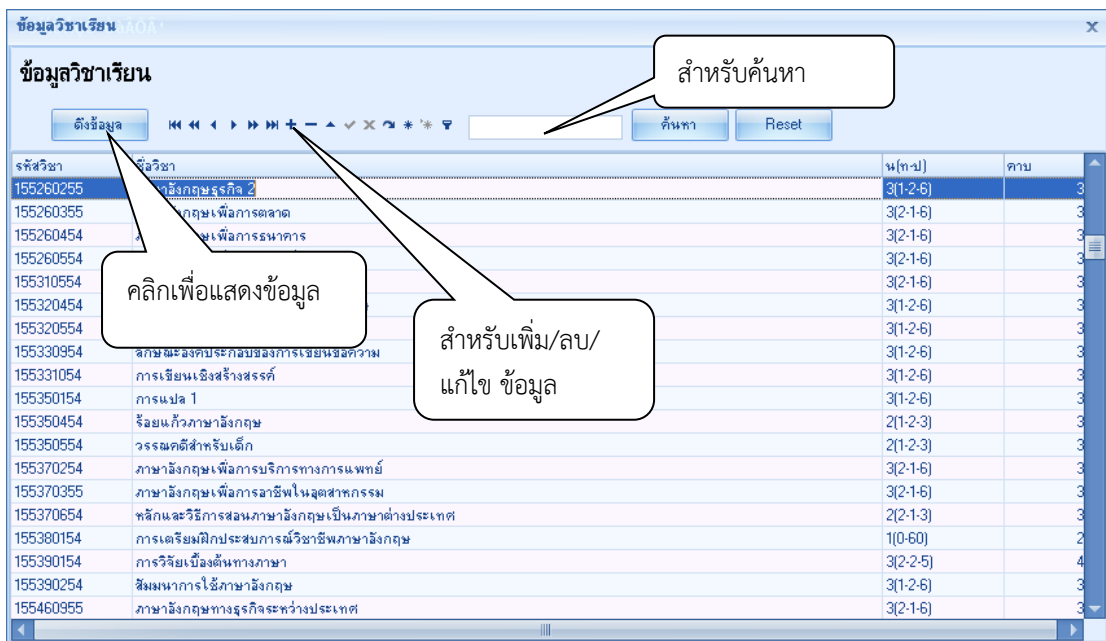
ข้อมูลวิชาเรียน

ข้อมูลวิชาเรียน

ดึงข้อมูล

ค้นหา

Reset

สำหรับค้นหา

คลิกเพื่อแสดงข้อมูล

สำหรับเพิ่ม/ลบ/แก้ไข ข้อมูล

| รหัสวิชา | ชื่อวิชา | น(ท-ป) | คาบ |
|---|---|---|---|
| 155260255 | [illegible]อังกฤษธุรกิจ 2 | 3(1-2-6) | 3 |
| 155260355 | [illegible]อังกฤษเพื่อการตลาด | 3(2-1-6) | 3 |
| 155260454 | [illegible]เพื่อการธนาคาร | 3(2-1-6) | 3 |
| 155260554 | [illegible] | 3(2-1-6) | 3 |
| 155310554 | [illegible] | 3(2-1-6) | 3 |
| 155320454 | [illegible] | 3(1-2-6) | 3 |
| 155320554 | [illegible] | 3(1-2-6) | 3 |
| 155330954 | ลักษณะองค์ประกอบของการเขียนข้อความ | 3(1-2-6) | 3 |
| 155331054 | การเขียนเชิงสร้างสรรค์ | 3(1-2-6) | 3 |
| 155350154 | การแปล 1 | 3(1-2-6) | 3 |
| 155350454 | ร้อยแก้วภาษาอังกฤษ | 2(1-2-3) | 3 |
| 155350554 | วรรณคดีสำหรับเด็ก | 2(1-2-3) | 3 |
| 155370254 | ภาษาอังกฤษเพื่อการบริการทางการแพทย์ | 3(2-1-6) | 3 |
| 155370355 | ภาษาอังกฤษเพื่อการอาชีพในอุตสาหกรรม | 3(2-1-6) | 3 |
| 155370654 | หลักและวิธีการสอนภาษาอังกฤษเป็นภาษาต่างประเทศ | 2(2-1-3) | 3 |
| 155380154 | การเตรียมฝึกประสบการณ์วิชาชีพภาษาอังกฤษ | 1(0-60) | 2 |
| 155390154 | การวิจัยเบื้องต้นทางภาษา | 3(2-2-5) | 4 |
| 155390254 | สัมมนาการใช้ภาษาอังกฤษ | 3(1-2-6) | 3 |
| 155460955 | ภาษาอังกฤษทางธุรกิจระหว่างประเทศ | 3(2-1-6) | 3 |